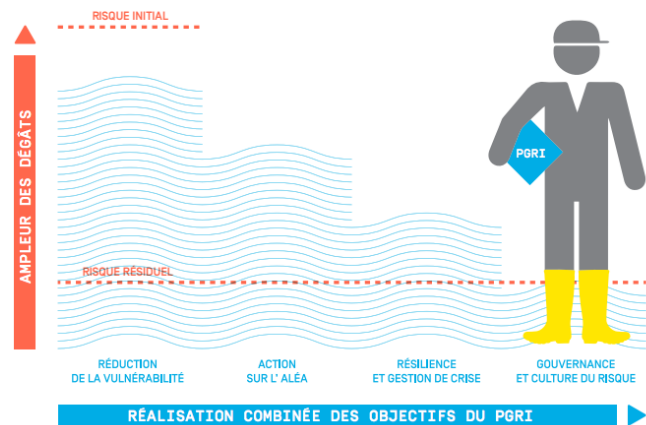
RISQUE INITIAL

AMPLEUR DES DÉGÂTS

PGRI

RISQUE RÉSIDUEL

RÉDUCTION DE LA VULNÉRABILITÉ

ACTION SUR L' ALÉA

RÉSILIENCE ET GESTION DE CRISE

GOUVERNANCE ET CULTURE DU RISQUE

RÉALISATION COMBINÉE DES OBJECTIFS DU PGRI